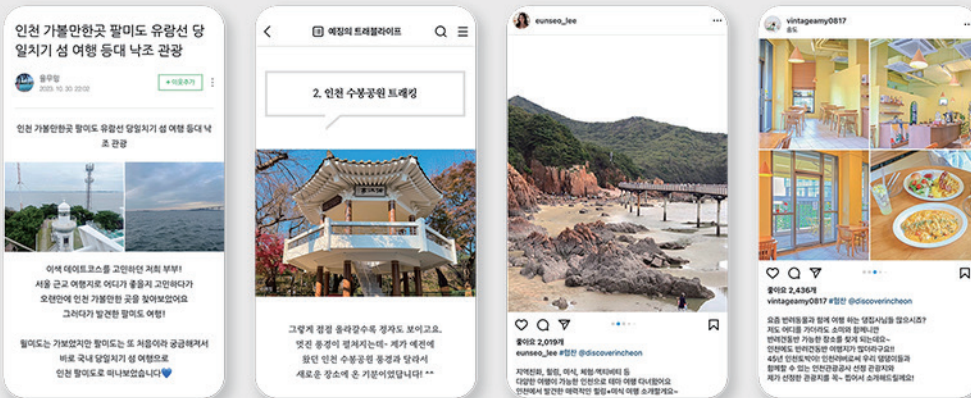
인천 가볼만한곳 팔미도 유람선 당일치기 섬 여행 등대 낙조 관광

윤무함
2023. 10. 20. 22:02

+이웃추가

인천 가볼만한곳 팔미도 유람선 당일치기 섬 여행 등대 낙조 관광

이색 데이트코스를 고민하던 저희 부부!
서울 근교 여행지로 어디가 좋을지 고민하다가
오랜만에 인천 가볼만한 곳을 찾아보았어요
그러다가 발견한 팔미도 여행!

팔미도는 가보았지만 팔미도는 또 처음이라 궁금해져서
바로 국내 당일치기 섬 여행으로
인천 팔미도로 떠나보았습니다

예정의 트래블라이프

2. 인천 수봉공원 트래킹

그렇게 점점 올라갈수록 정자도 보이고요.
멋진 풍경이 펼쳐지는데~ 제가 예전에
왔던 인천 수봉공원 풍경과 달라서
새로운 장소에 온 기분이었답니다! ^^

eunseo_lee

좋아요 2,019개
eunseo_lee #힐링 @discoverincheon
지역힐링, 힐링, 여행, 체험·액티비티 등
다양한 여행이 가능한 인천으로 테마 여행 떠나볼까요
인천에서 발견한 매력적인 힐링•여행 소개할게요~

vintageamy0817

좋아요 2,436개
vintageamy0817 #힐찬 @discoverincheon
요즘 빈티지풍과 함께 여행 하는 맛집사님들 많으시죠?
저도 어디를 가더라도 소비와 함께니만
빈티지한 가능한 장소를 찾게 되는데요~
인천에도 빈티지한 여행지가 많더라구요!!
45년 인천토박이 인천여행로써 우리 맛집이들과
함께할 수 있는 인천관광공사 선정 관광지와
제가 선정한 관광지를 쭉~ 컴어서 소개해드릴께요!